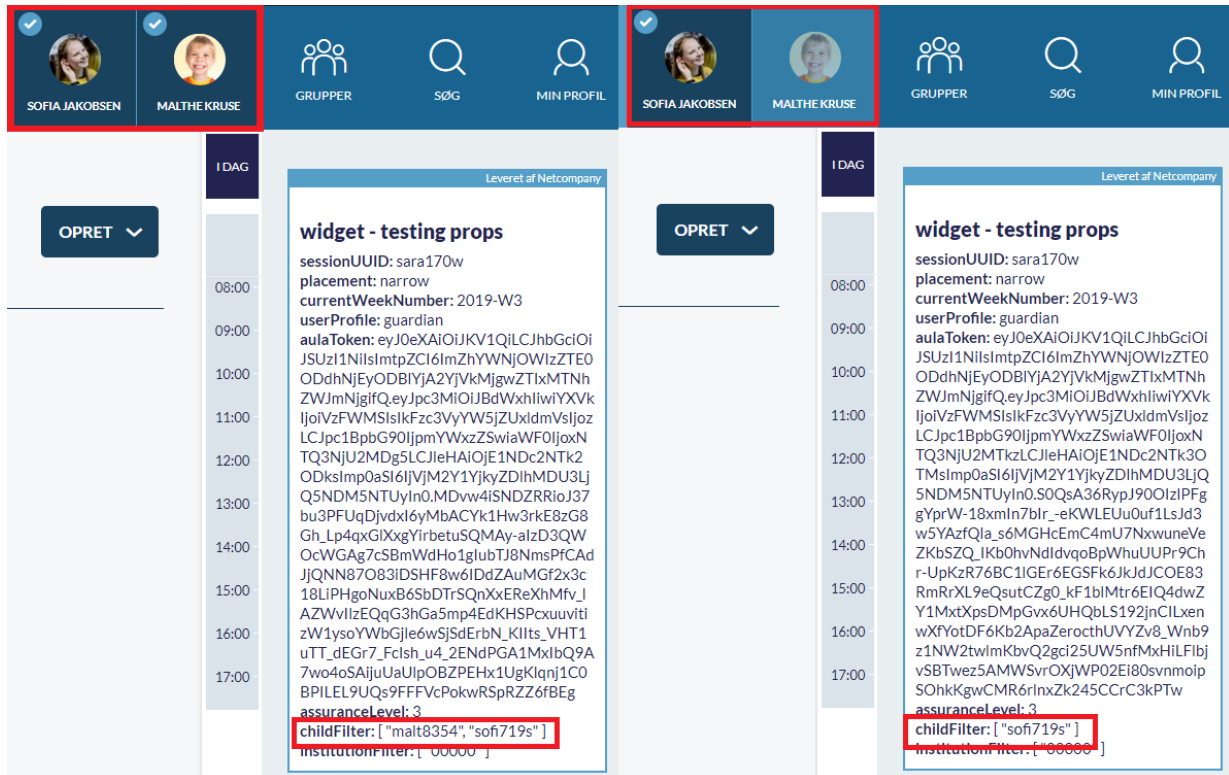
SOFIA JAKOBSEN
MALTHE KRUSE
GRUPPER
SØG
MIN PROFIL

OPRET

I DAG
08:00
09:00
10:00
11:00
12:00
13:00
14:00
15:00
16:00
17:00

Leveret af Netcompany

widget - testing props
sessionUUID: sara170w
placement: narrow
currentWeekNumber: 2019-W3
userProfile: guardian
aulaToken: eyJ0eXAiOiJKV1QiLCJhbGciOiJSUzI1NiIsImtpZCI6ImZhYWNjOWIzZTE0ODdhNjEyODBlYjA2YjVkMjgwZTIxMTNhZWJmNjgifQ.eyJpc3MiOiJBdWxhIiwiYXVkIjoiVzFWMSIsIkFzc3VyYW5jZUxldmVsIjozLCJpc1BpbG90IjpmYWxzZSwiaWF0IjoxNTQ3NjU2MDg5LCJleHAiOjE1NDc2NTk2ODksImp0aSI6IjVjM2Y1YjkyZDlhMDU3LjQ5NDM5NTUyIn0.MDvw4iSNDZRRioJ37bu3PFUqDjvdxI6yMbACYk1Hw3rkE8zG8Gh_Lp4qxGlXxgYirbetuSQMAy-alzD3QWOcWGAg7cSBmWdHo1glubTJ8NmsPfCAdJjQNN87O83iDSHF8w6IDdZAuMGf2x3c18LiPHgoNuxB6SbDTrSQnXxEReXhMfv_lAZWvIlzEQqG3hGa5mp4EdKHSPcxuuvitizW1ysoYWbGjle6wSjSdErbN_KIlts_VHT1uTT_dEGr7_Fclsh_u4_2ENdPGA1MxIbQ9A7wo4oSAijuUaUlpOBZPEHx1UgKlqnj1C0BPILEL9UQs9FFFVcPokwRSpRZZ6fBEg
assuranceLevel: 3
childFilter: [ "malt8354", "sofi719s" ]
institutionFilter: [ "00000" ]

SOFIA JAKOBSEN
MALTHE KRUSE
GRUPPER
SØG
MIN PROFIL

OPRET

I DAG
08:00
09:00
10:00
11:00
12:00
13:00
14:00
15:00
16:00
17:00

Leveret af Netcompany

widget - testing props
sessionUUID: sara170w
placement: narrow
currentWeekNumber: 2019-W3
userProfile: guardian
aulaToken: eyJ0eXAiOiJKV1QiLCJhbGciOiJSUzI1NiIsImtpZCI6ImZhYWNjOWIzZTE0ODdhNjEyODBlYjA2YjVkMjgwZTIxMTNhZWJmNjgifQ.eyJpc3MiOiJBdWxhIiwiYXVkIjoiVzFWMSIsIkFzc3VyYW5jZUxldmVsIjozLCJpc1BpbG90IjpmYWxzZSwiaWF0IjoxNTQ3NjU2MTkzLCJleHAiOjE1NDc2NTk3OTMsImp0aSI6IjVjM2Y1YjkyZDlhMDU3LjQ5NDM5NTUyIn0.S0QsA36RypJ90OIzlPFggYprW-18xmIn7bIr_-eKWLEUu0uf1LsJd3w5YAzfQla_s6MGHcEmC4mU7NxwuneVeZKbSZQ_IKb0hvNdldvqoBpWhuUUPr9Chr-UpKzR76BC1lGEr6EGSFk6JkJdJCOE83RmRrXL9eQsutCZg0_kF1bIMtr6EIQ4dwZY1MxtXpsDMpGvx6UHQbLS192jnCILxenwXfYotDF6Kb2ApaZerocthUVYZv8_Wnb9z1NW2twImKbvQ2gci25UW5nfMxHiLFlbjvSBTwez5AMWSvrOXjWP02Ei80svnmoipSOhkKgwCMR6rInxZk245CCrC3kPTw
assuranceLevel: 3
childFilter: [ "sofi719s" ]
institutionFilter: [ "00000" ]